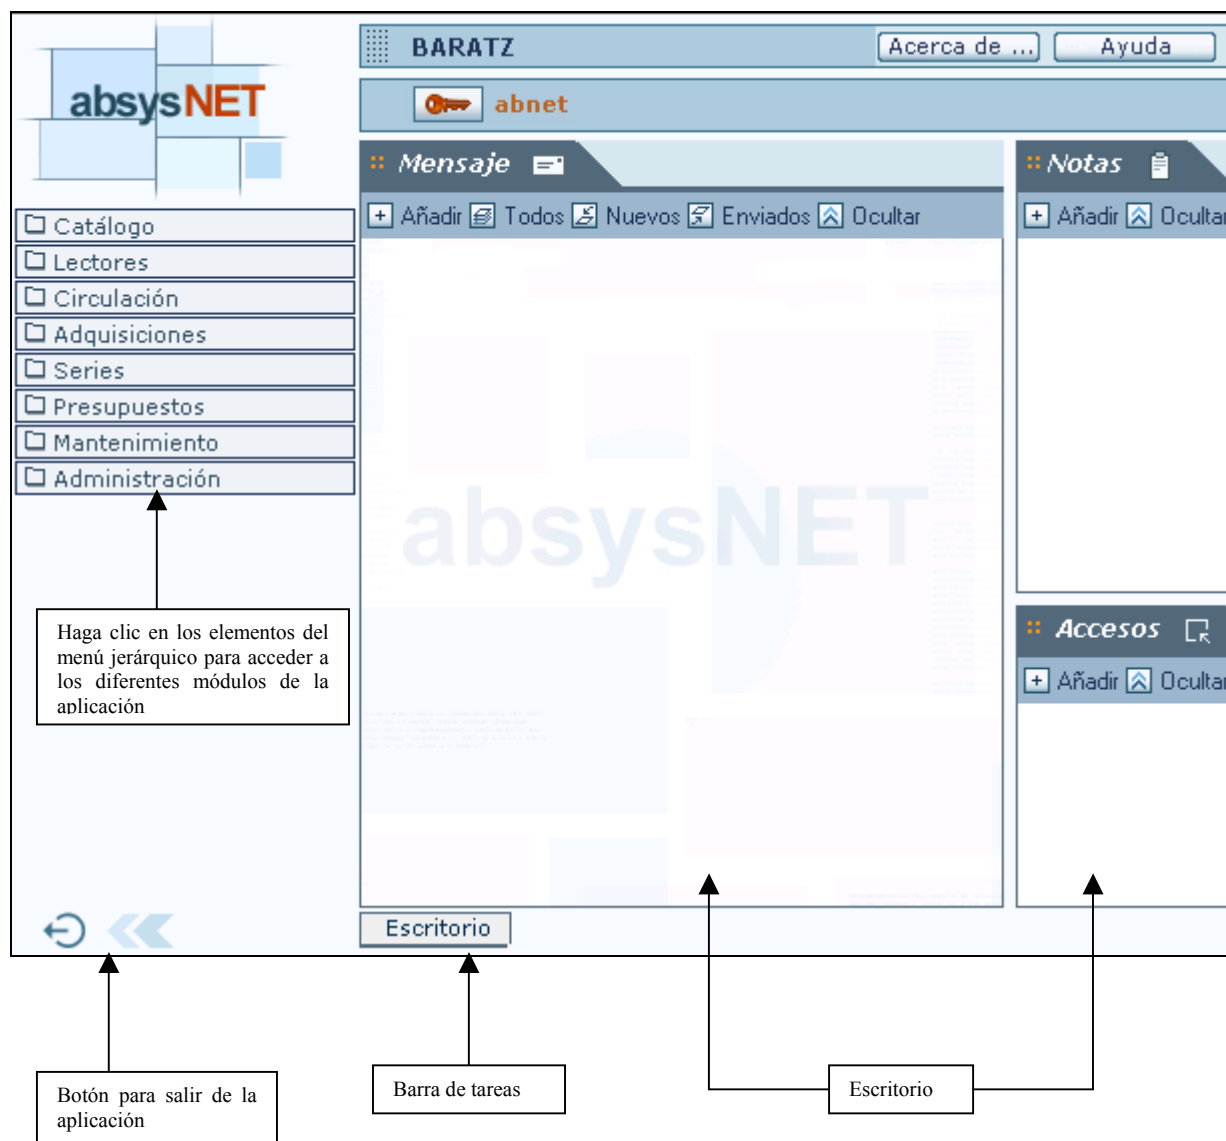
absysNET

BARATZ

Acerca de ...

Ayuda

abnet

Catálogo

Lectores

Circulación

Adquisiciones

Series

Presupuestos

Mantenimiento

Administración

Mensaje

+ Añadir Todos Nuevos Enviados Ocultar

Notas

+ Añadir Ocultar

Accesos

+ Añadir Ocultar

absysNET

Haga clic en los elementos del menú jerárquico para acceder a los diferentes módulos de la aplicación

Escritorio

Botón para salir de la aplicación

Barra de tareas

Escritorio